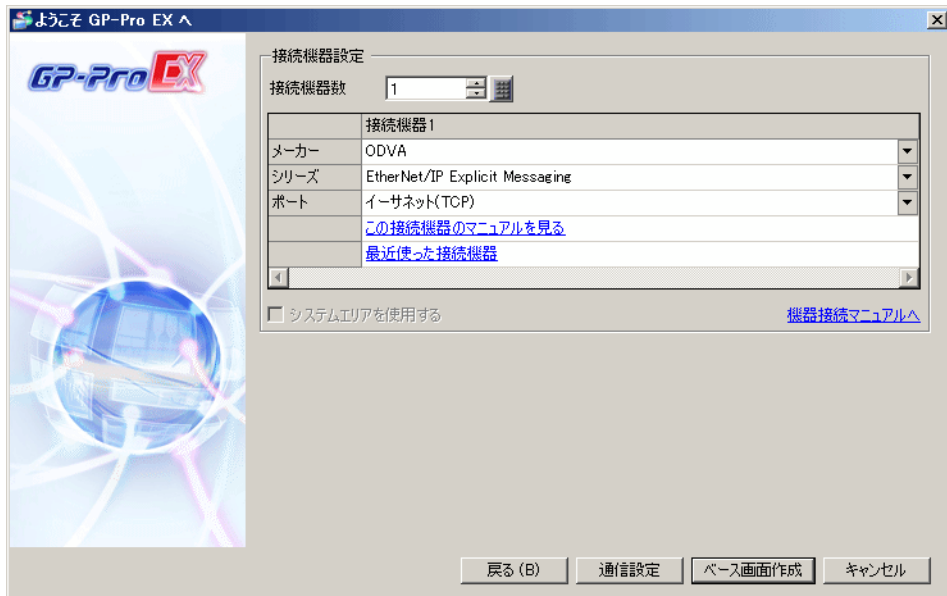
ようこそ GP-Pro EX へ

GP-Pro EX

接続機器設定

接続機器数 1

|  | 接続機器1 |
|---|---|
| メーカー | ODVA |
| シリーズ | EtherNet/IP Explicit Messaging |
| ポート | イーサネット(TCP) |
|  | この接続機器のマニュアルを見る |
|  | 最近使った接続機器 |

システムエリアを使用する

機器接続マニュアルへ

戻る (B) 通信設定 ベース画面作成 キャンセル